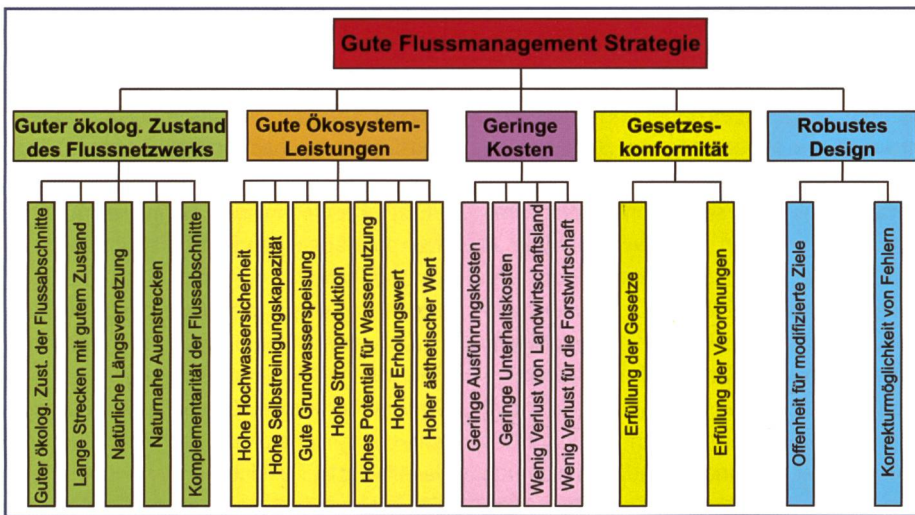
Gute Flussmanagement Strategie

Guter ökolog. Zustand des Flussnetzwerks

Guter ökolog. Zust. der Flussabschnitte

Lange Strecken mit gutem Zustand

Natürliche Längsvernetzung

Naturnahe Auenstrecken

Komplementarität der Flussabschnitte

Gute Ökosystem-Leistungen

Hohe Hochwassersicherheit

Hohe Selbstreinigungskapazität

Gute Grundwasserspeisung

Hohe Stromproduktion

Hohes Potential für Wassernutzung

Hoher Erholungswert

Hoher ästhetischer Wert

Geringe Kosten

Geringe Ausführungskosten

Geringe Unterhaltskosten

Wenig Verlust von Landwirtschaftsland

Wenig Verlust für die Forstwirtschaft

Gesetzes-konformität

Erfüllung der Gesetze

Erfüllung der Verordnungen

Robustes Design

Offenheit für modifizierte Ziele

Korrekturmöglichkeit von Fehlern